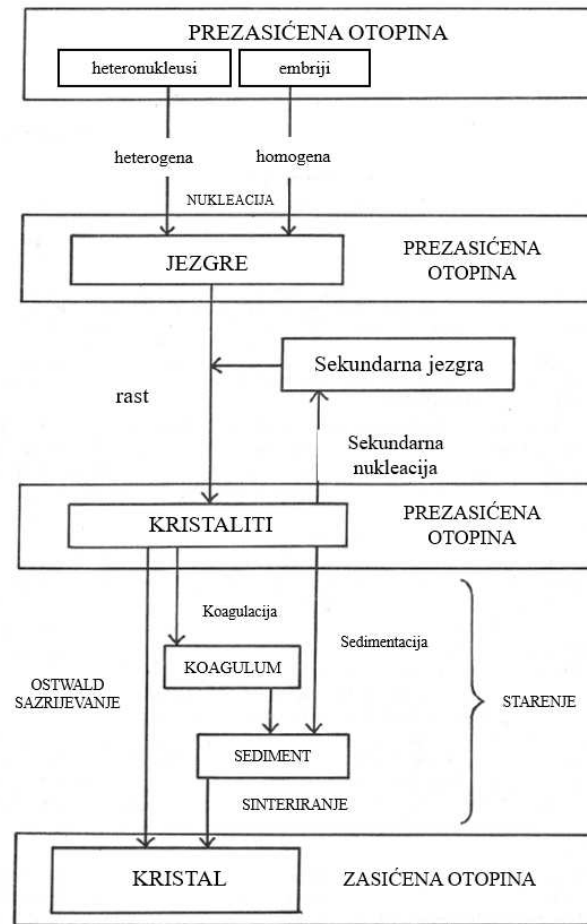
PREZASIĆENA OTOPINA

heteronukleusi

embriji

heterogena

homogena

NUKLEACIJA

JEZGRE

PREZASIĆENA OTOPINA

Sekundarna jezgra

rast

Sekundarna nukleacija

KRISTALITI

PREZASIĆENA OTOPINA

Koagulacija

Sedimentacija

KOAGULUM

OSTWALD SAZRIJEVANJE

STARENJE

SEDIMENT

SINTERIRANJE

KRISTAL

ZASIĆENA OTOPINA